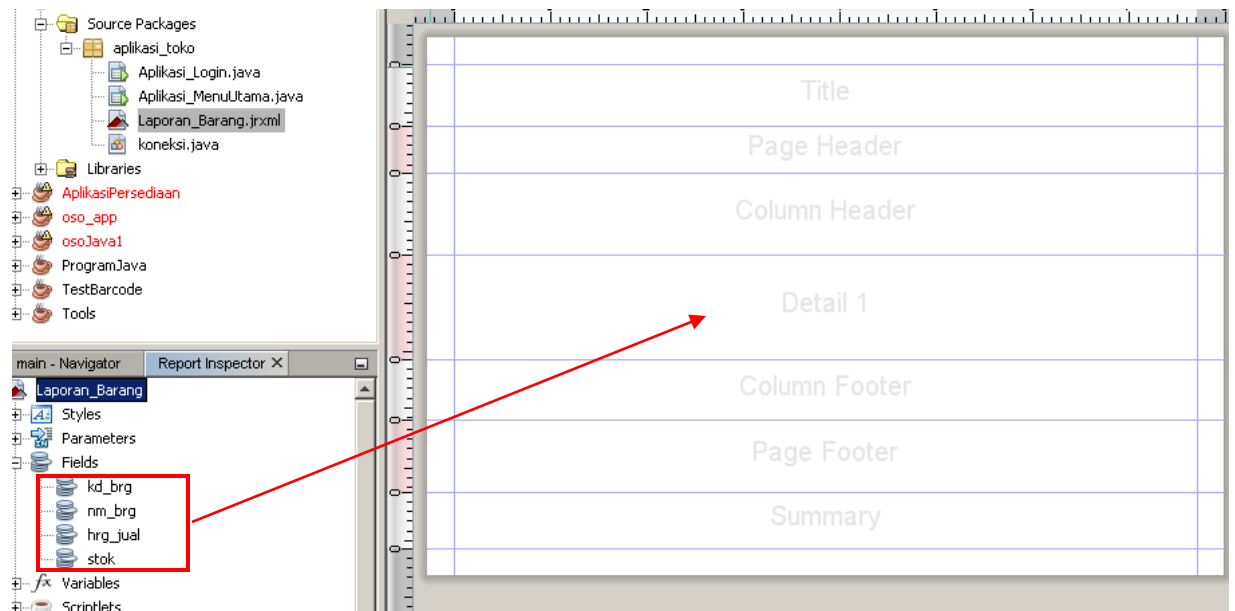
Source Packages
aplikasi_toko
Aplikasi_Login.java
Aplikasi_MenuUtama.java
Laporan_Barang.jrxml
koneksi.java
Libraries
AplikasiPersediaan
oso_app
osoJava1
ProgramJava
TestBarcode
Tools

main - Navigator
Report Inspector ×
Laporan_Barang
Styles
Parameters
Fields
kd_brg
nm_brg
hrg_jual
stok
Variables
Scriptlets

Title
Page Header
Column Header
Detail 1
Column Footer
Page Footer
Summary